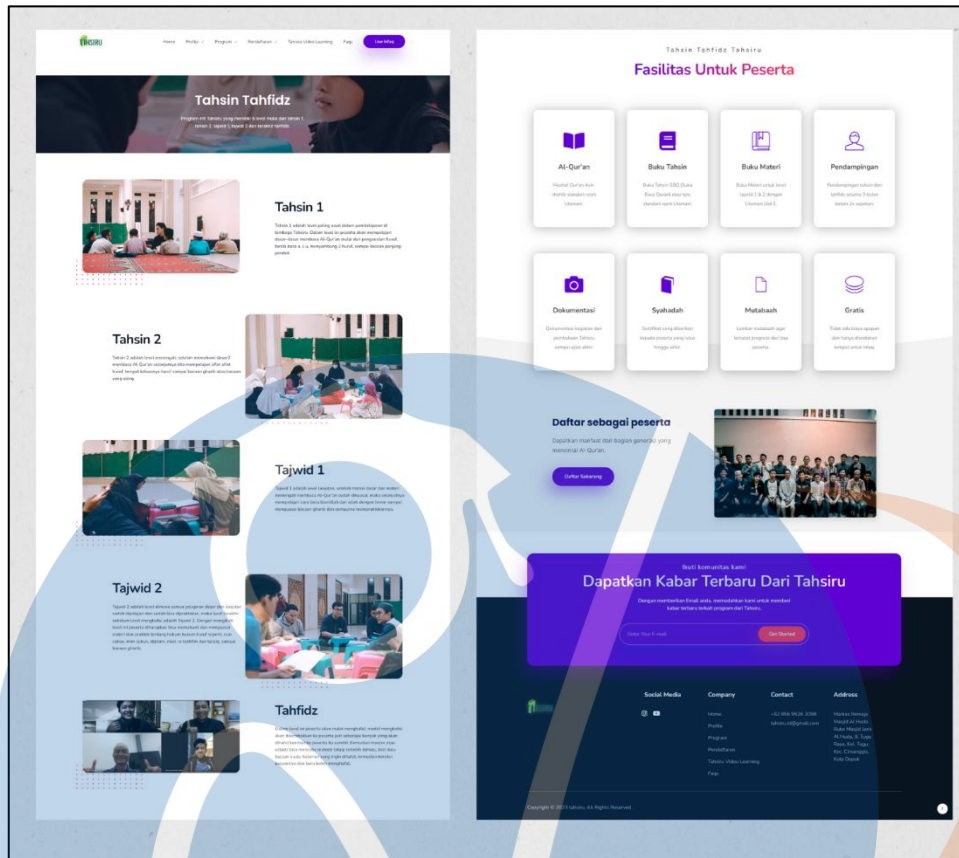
TAHSIRU

Home Profile Program Pendaftaran Tahsiru Video Learning Faqs Live Infaq

Tahsin Tahfidz

Program ini Tahsin yang meliputi 6 level mulai dari tahsin 1, tahsin 2, tajwid 1, tajwid 2 dan terakhir tahfidz.

Tahsin 1

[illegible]

Tahsin 2

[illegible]

Tajwid 1

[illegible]

Tajwid 2

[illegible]

Tahfidz

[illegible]

Tahsin Tahfidz Tahsiru

Fasilitas Untuk Peserta

Al-Qur'an

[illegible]

Buku Tahsin

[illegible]

Buku Materi

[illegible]

Pendampingan

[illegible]

Dokumentasi

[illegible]

Syahadah

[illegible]

Mutabaah

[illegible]

Gratis

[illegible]

Daftar sebagai peserta

Dapatkan manfaat dan bagian generasi yang mencintai Al-Qur'an.

Daftar Sekarang

Ikuti komunitas kami

Dapatkan Kabar Terbaru Dari Tahsiru

Dengan memberikan Email anda, memudahkan kami untuk memberi kabar terbaru terkait program dari Tahsiru.

Enter Your E-mail

Get Started

Social Media

Company

Home
Profile
Program
Pendaftaran
Tahsiru Video Learning
Faqs

Contact

+62 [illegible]
tahsiru.id@gmail.com

Address

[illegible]

Copyright © 2021 tahsiru. All Rights Reserved.